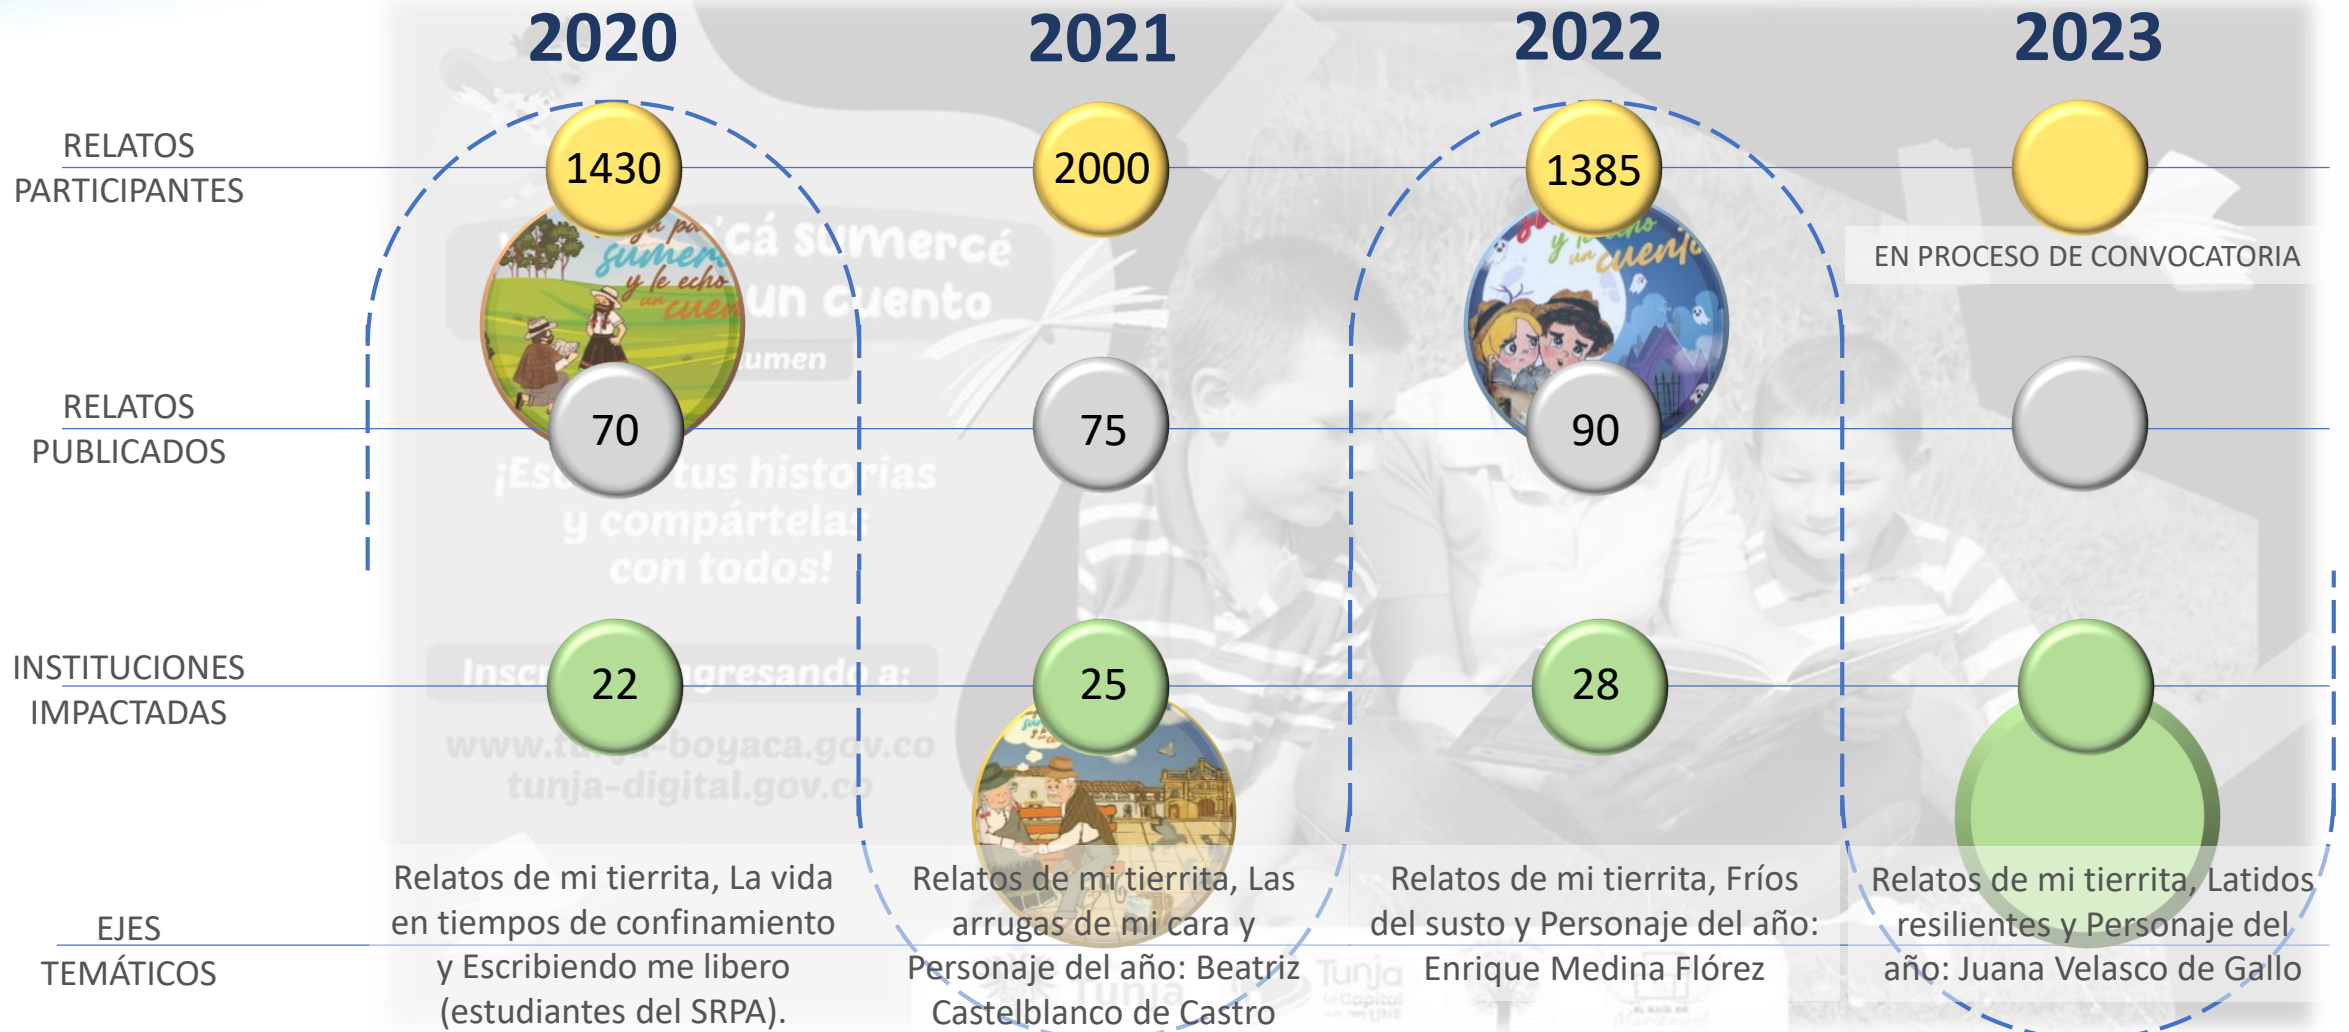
2020

2021

2022

2023

RELATOS PARTICIPANTES

1430

2000

1385

EN PROCESO DE CONVOCATORIA

RELATOS PUBLICADOS

70

75

90

INSTITUCIONES IMPACTADAS

22

25

28

EJES TEMÁTICOS

Relatos de mi tierrita, La vida en tiempos de confinamiento y Escribiendo me libero (estudiantes del SRPA).

Relatos de mi tierrita, Las arrugas de mi cara y Personaje del año: Beatriz Castelblanco de Castro

Relatos de mi tierrita, Fríos del susto y Personaje del año: Enrique Medina Flórez

Relatos de mi tierrita, Latidos resilientes y Personaje del año: Juana Velasco de Gallo